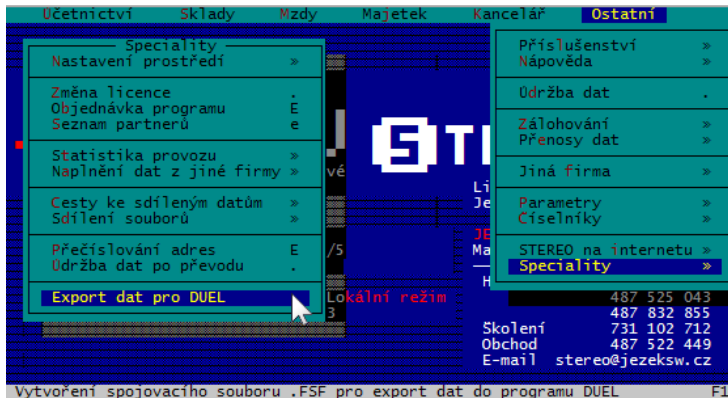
Účetnictví Sklady Mzdy Majetek Kancelář Ostatní

Speciality
Nastavení prostředí »

Změna licence .
Objednávka programu E
Seznam partnerů e

Statistika provozu »
Naplnění dat z jiné firmy »

Cesty ke sdíleným datům »
Sdílení souborů »

Přečíslování adres E
Údržba dat po převodu .

Export dat pro DUEL

Příslušenství »
Nápověda »

Údržba dat .

Zálohování »
Přenosy dat »

Jiná firma »

Parametry »
Číselníky »

STEREO na internetu »
Speciality »

vé
/5
Lokální režim
3

STE
Li
Je
JE
Ma
H

487 525 043
487 832 855
Školení 731 102 712
Obchod 487 522 449
E-mail stereo@jezeksw.cz

Vytvoření spojovacího souboru .FSF pro export dat do programu DUEL F1